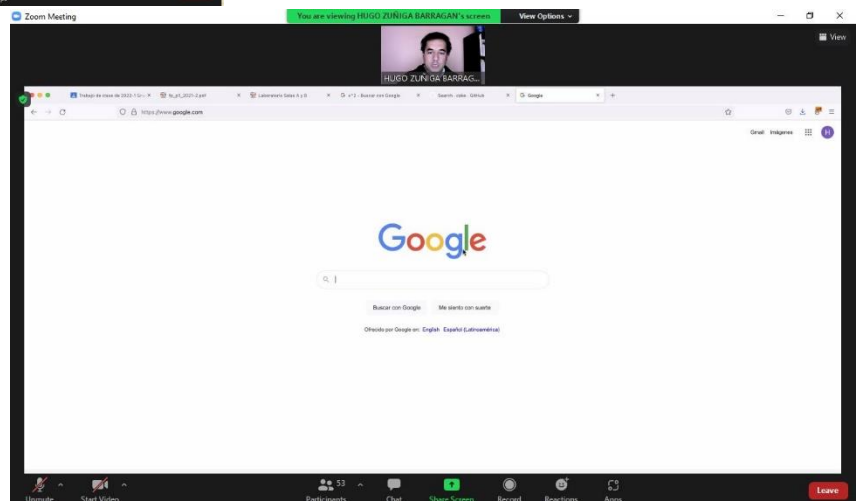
Zoom Meeting

You are viewing HUGO ZUÑIGA BARRAGAN's screen

View Options

View

HUGO ZUÑIGA BARRAG...

Trabajo de clase de 2021-1 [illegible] | fp_p1_2021-2.pdf | Laboratorio Salas A y B | x^2 - Buscar con Google | Search · idea · GitHub | Google

https://www.google.com

Gmail Imágenes

Google

Buscar con Google Me siento con suerte

Ofrecido por Google en: English Español (Latinoamérica)

Unmute Start Video 53 Participants Chat Share Screen Record Reactions Apps Leave